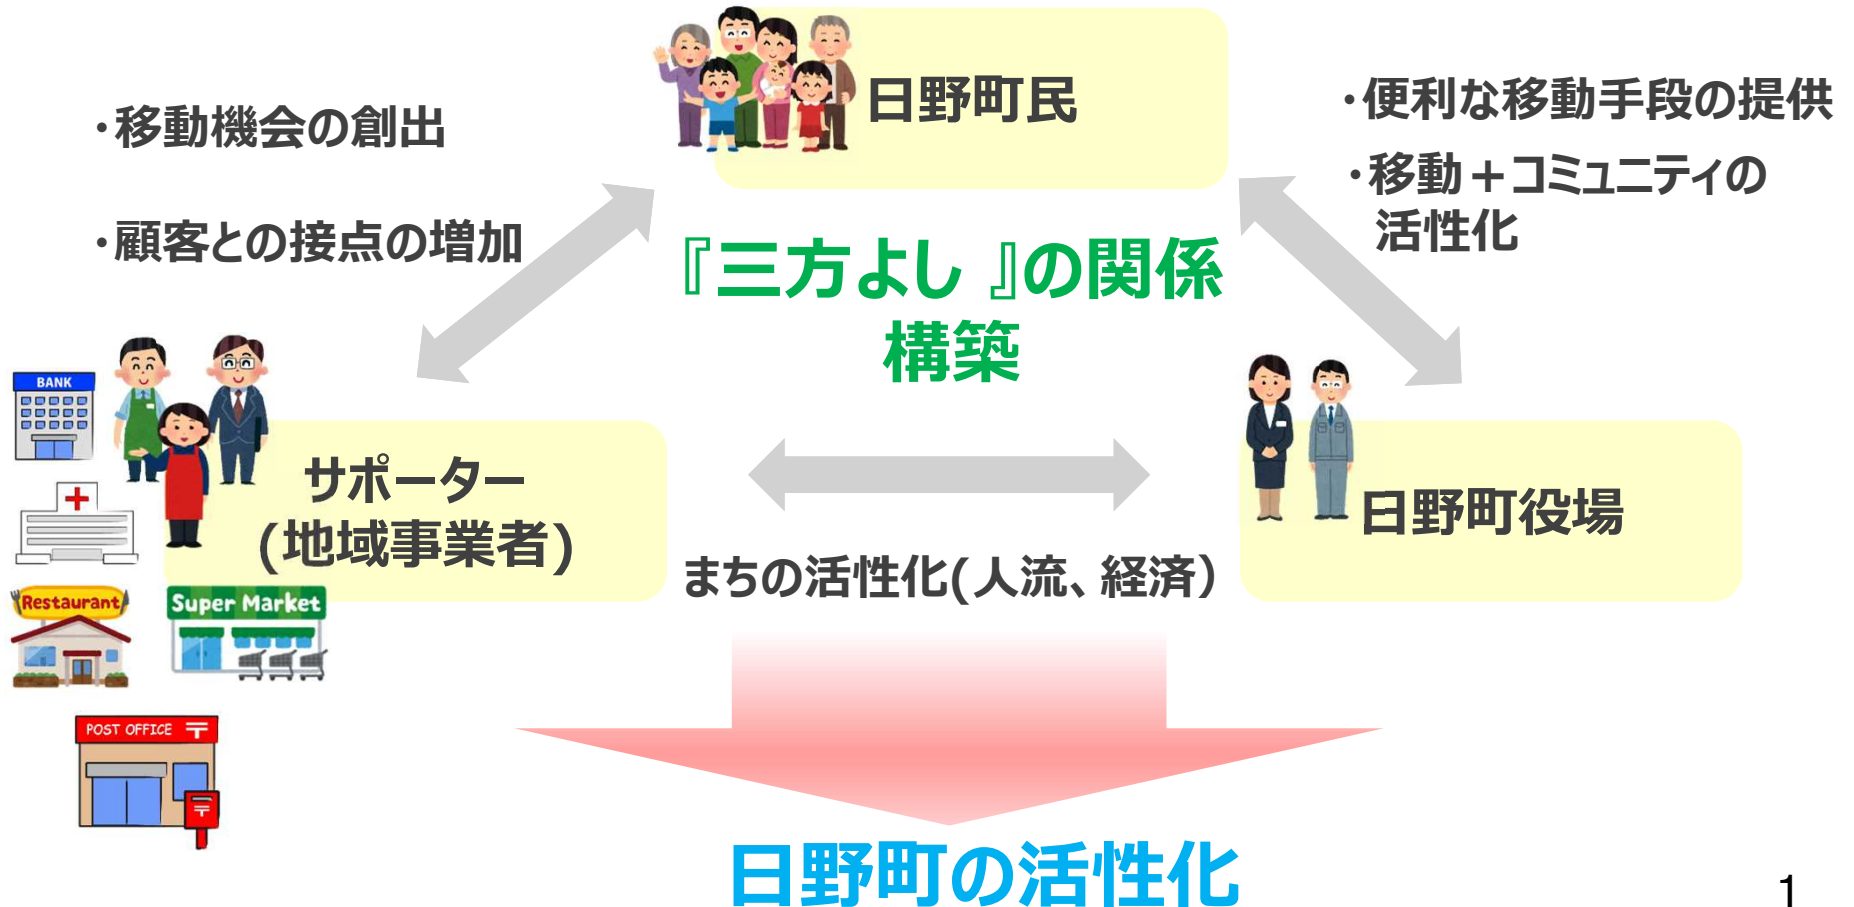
日野町民

・移動機会の創出

・顧客との接点の増加

・便利な移動手段の提供

・移動＋コミュニティの活性化

『三方よし 』の関係構築

BANK

サポーター（地域事業者）

日野町役場

Restaurant

Super Market

まちの活性化(人流、経済)

POST OFFICE

日野町の活性化

1